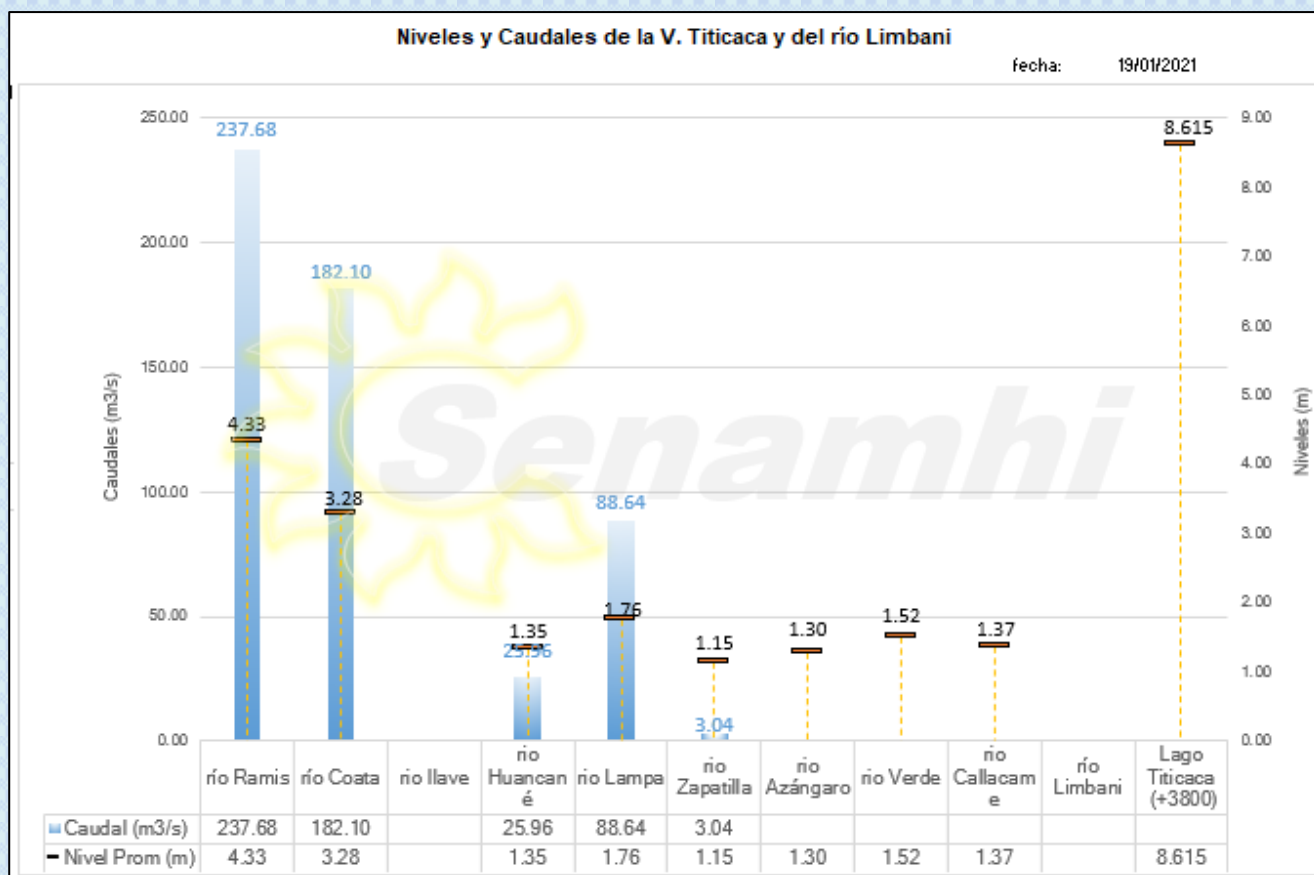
Niveles y Caudales de la V. Titicaca y del río Limbani

fecha: 19/01/2021

Caudales (m3/s)

Niveles (m)

250.00
200.00
150.00
100.00
50.00
0.00

9.00
8.00
7.00
6.00
5.00
4.00
3.00
2.00
1.00
0.00

237.68
182.10
88.64
25.96
3.04

4.33
3.28
1.35
1.76
1.15
1.30
1.52
1.37
8.615

Senamhi

| | río Ramis | río Coata | río Ilave | río Huancané | río Lampa | río Zapatilla | río Azángaro | río Verde | río Callacame | río Limbani | Lago Titicaca (+3800) |
|---|---|---|---|---|---|---|---|---|---|---|---|
| Caudal (m3/s) | 237.68 | 182.10 | | 25.96 | 88.64 | 3.04 | | | | | |
| Nivel Prom (m) | 4.33 | 3.28 | | 1.35 | 1.76 | 1.15 | 1.30 | 1.52 | 1.37 | | 8.615 |